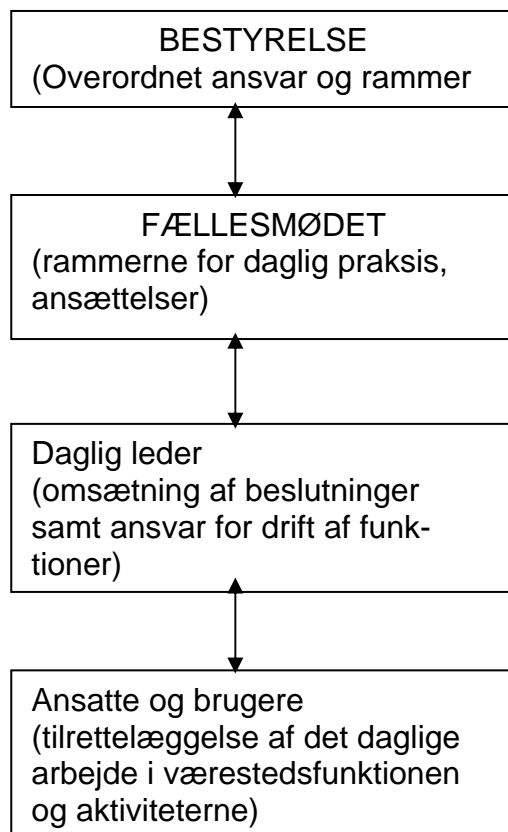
BESTYRELSE
(Overordnet ansvar og rammer

FÆLLESMØDET
(rammerne for daglig praksis, ansættelser)

Daglig leder
(omsætning af beslutninger samt ansvar for drift af funktioner)

Ansatte og brugere
(tilrettelæggelse af det daglige arbejde i værestedsfunktionen og aktiviteterne)